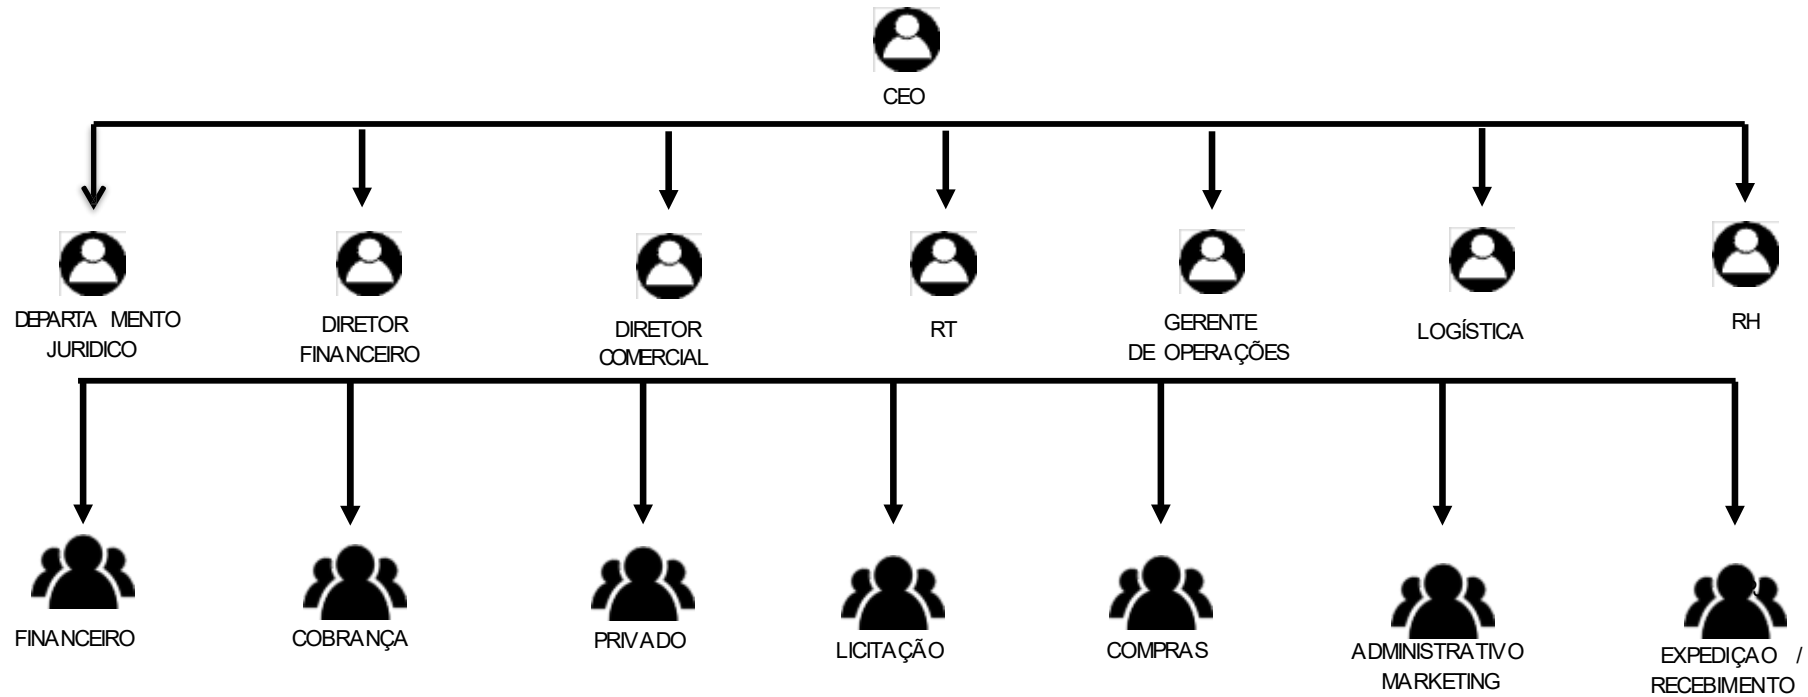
CEO

DEPARTA MENTO JURIDICO

DIRETOR FINANCEIRO

DIRETOR COMERCIAL

RT

GERENTE DE OPERAÇÕES

LOGÍSTICA

RH

FINANCEIRO

COBRANÇA

PRIVADO

LICITAÇÃO

COMPRAS

ADMINISTRATIVO MARKETING

EXPEDIÇAO / RECEBIMENTO